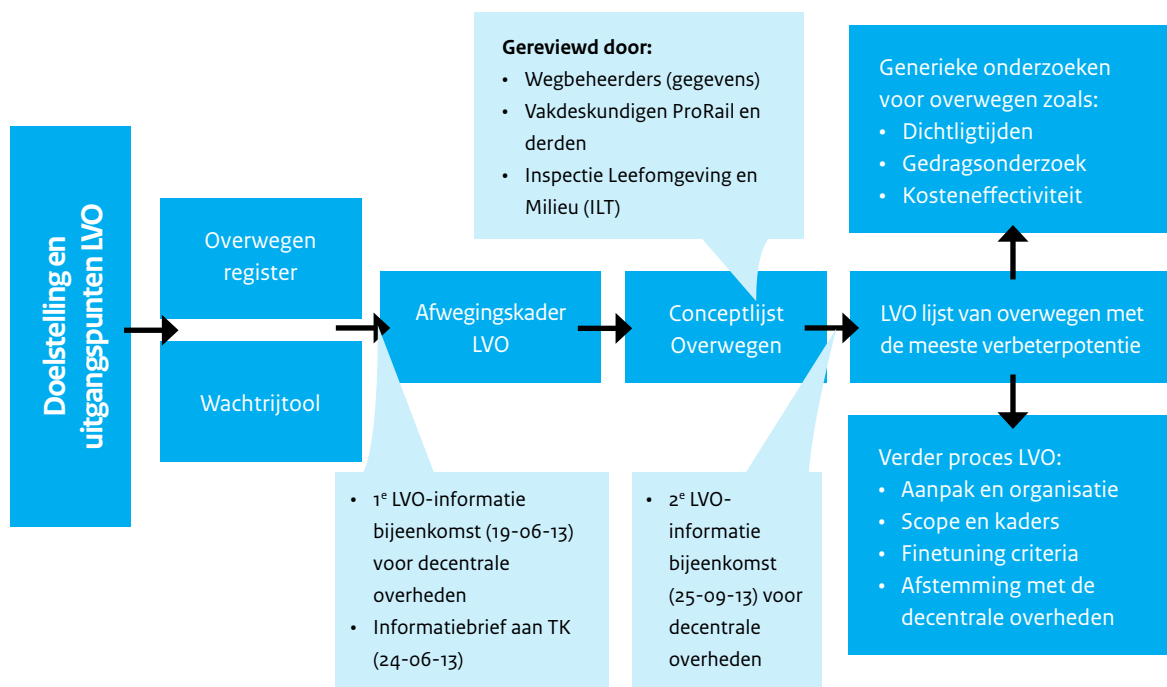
Doelstelling en uitgangspunten LVO

Overwegen register

Wachtrijtool

Afwegingskader LVO

Gereviewd door:
• Wegbeheerders (gegevens)
• Vakdeskundigen ProRail en derden
• Inspectie Leefomgeving en Milieu (ILT)

Conceptlijst Overwegen

Generieke onderzoeken voor overwegen zoals:
• Dichtligtijden
• Gedragsonderzoek
• Kosteneffectiviteit

LVO lijst van overwegen met de meeste verbeterpotentie

Verder proces LVO:
• Aanpak en organisatie
• Scope en kaders
• Finetuning criteria
• Afstemming met de decentrale overheden

• 1$^{e}$ LVO-informatie bijeenkomst (19-06-13) voor decentrale overheden
• Informatiebrief aan TK (24-06-13)

• 2$^{e}$ LVO-informatie bijeenkomst (25-09-13) voor decentrale overheden